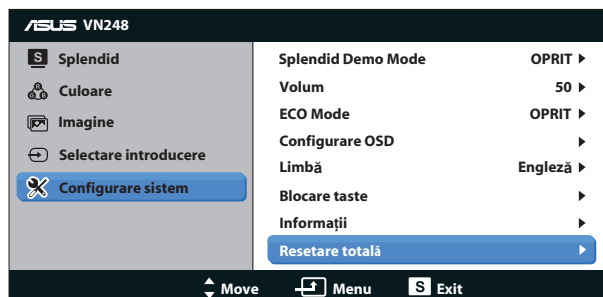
ASUS VN248

S Splendid
Culoare
Imagine
Selectare introducere
Configurare sistem

| | |
|---|---|
| Splendid Demo Mode | OPRIT ▸ |
| Volum | 50 ▸ |
| ECO Mode | OPRIT ▸ |
| Configurare OSD | ▸ |
| Limbă | Engleză ▸ |
| Blocare taste | ▸ |
| Informații | ▸ |
| Resetare totală | ▸ |

Move Menu S Exit